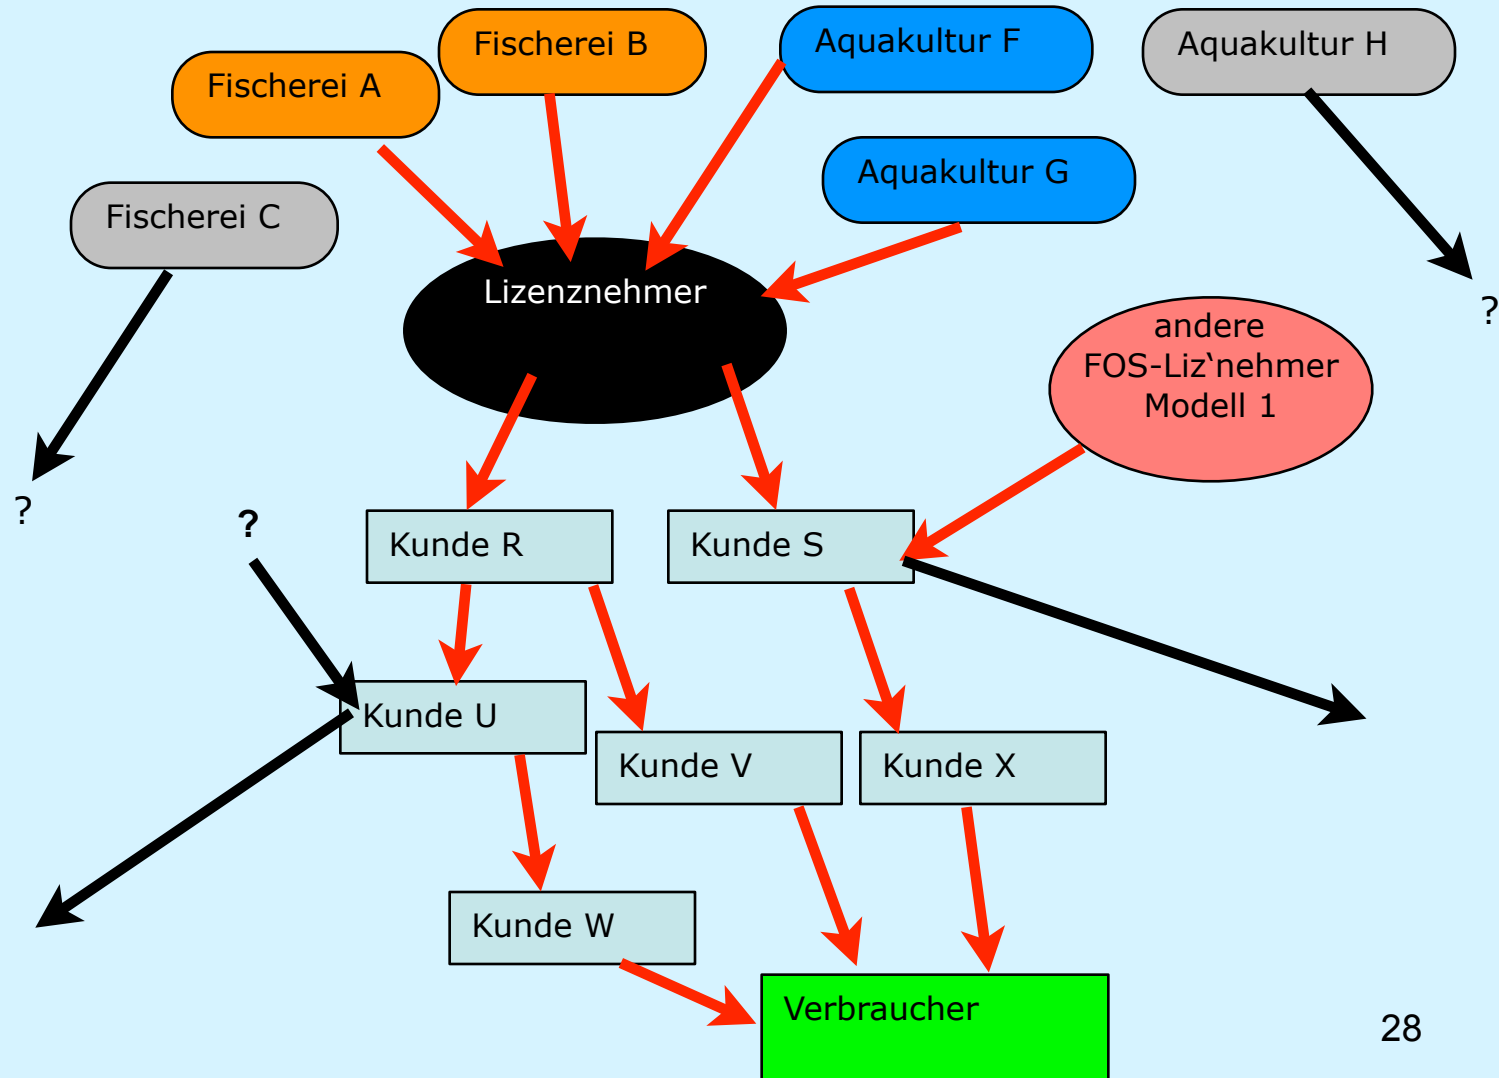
Fischerei A

Fischerei B

Aquakultur F

Aquakultur H

Fischerei C

Aquakultur G

Lizenznehmer

?

andere FOS-Liz`nehmer Modell 1

?

?

Kunde R

Kunde S

Kunde U

Kunde V

Kunde X

Kunde W

Verbraucher

28